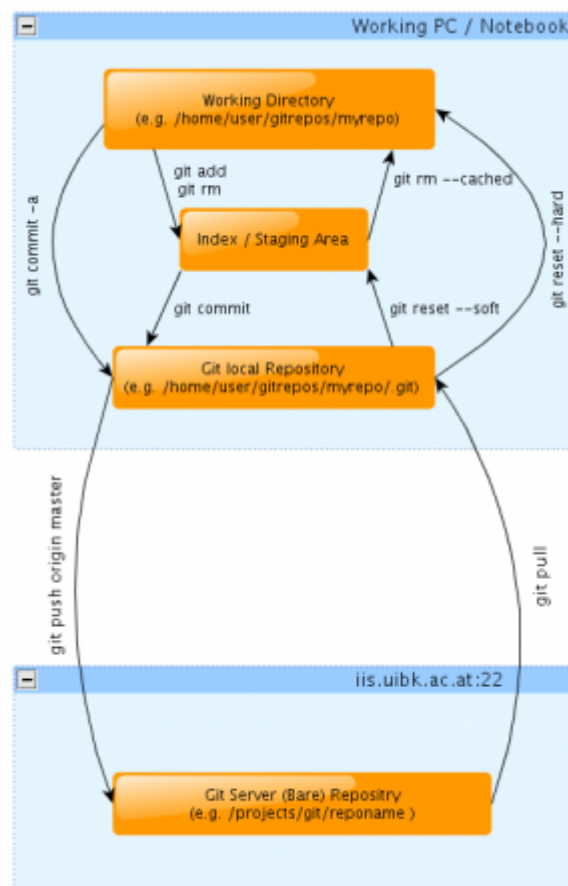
Working PC / Notebook

Working Directory
(e.g. /home/user/gitrepos/myrepo)

git add
git rm

git rm --cached

git commit -a

Index / Staging Area

git reset --hard

git commit

git reset --soft

Git local Repository
(e.g. /home/user/gitrepos/myrepo/.git)

git push origin master

git pull

iis.uibk.ac.at:22

Git Server (Bare) Repositry
(e.g. /projects/git/reponame )